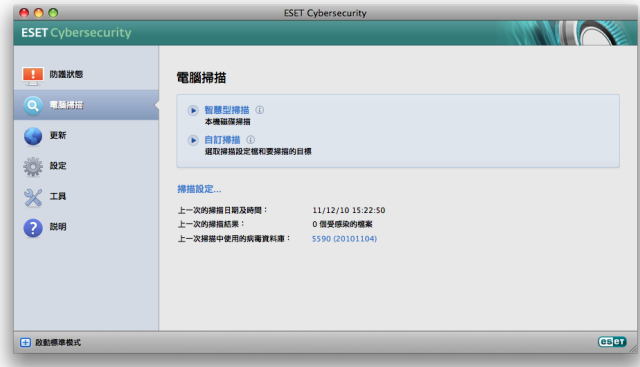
ESET Cybersecurity

ESET Cybersecurity

防護狀態

電腦掃描

更新

設定

工具

說明

電腦掃描

智慧型掃描 ⓘ
本機磁碟掃描

自訂掃描 ⓘ
選取掃描設定檔和要掃描的目標

掃描設定...

上一次的掃描日期及時間： 11/12/10 15:22:50
上一次的掃描結果： 0 個受感染的檔案
上一次掃描中使用的病毒資料庫： 5590 (20101104)

啟動標準模式

eset